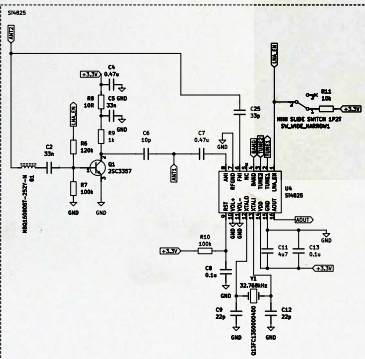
SN4825

ANT

+3.3V

C4
0.47u

R8
10R

C5 GND
33n

LNA_EN

R9
1k

C6
10p

C7
0.47u

C25
33p

C2
33n

R6
120k

Q1
2SC3357

ANT

R7
100k

GND

GND

MR8L05B00T-352Y-N

B1

U4
SN4825

RFGND
RFIN
NC
TUNE1
TUNE2
GND

DIN
SCLK
VOL+
VOL-
GND
XTALO
GND
VDD
AOUT

R10
100k

+3.3V

C8
0.1u

GND

Y1
32.768kHz

C9
22p

C12
22p

Q13FC1350000400

GND

C11
4u7

C13
0.1u

+3.3V

AOUT

MHW SLIDE SWITCH 1P2T
SW_WIDE_NARROW1

R11
10R

+3.3V

LNA_EN

GND